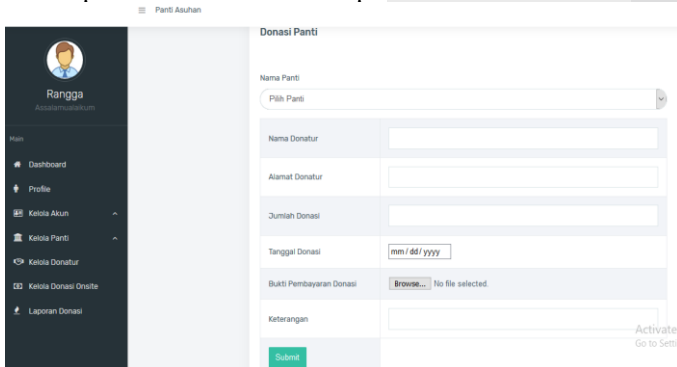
≡ Panti Asuhan

Rangga
Assalamualaikum

Main

Dashboard

Profile

Kelola Akun

Kelola Panti

Kelola Donatur

Kelola Donasi Onsite

Laporan Donasi

Donasi Panti

Nama Panti

Pilih Panti

| Nama Donatur | |
|---|---|
| Alamat Donatur | |
| Jumlah Donasi | |
| Tanggal Donasi | mm / dd / yyyy |
| Bukti Pembayaran Donasi | Browse... No file selected. |
| Keterangan | |

Submit

Activate
Go to Setti